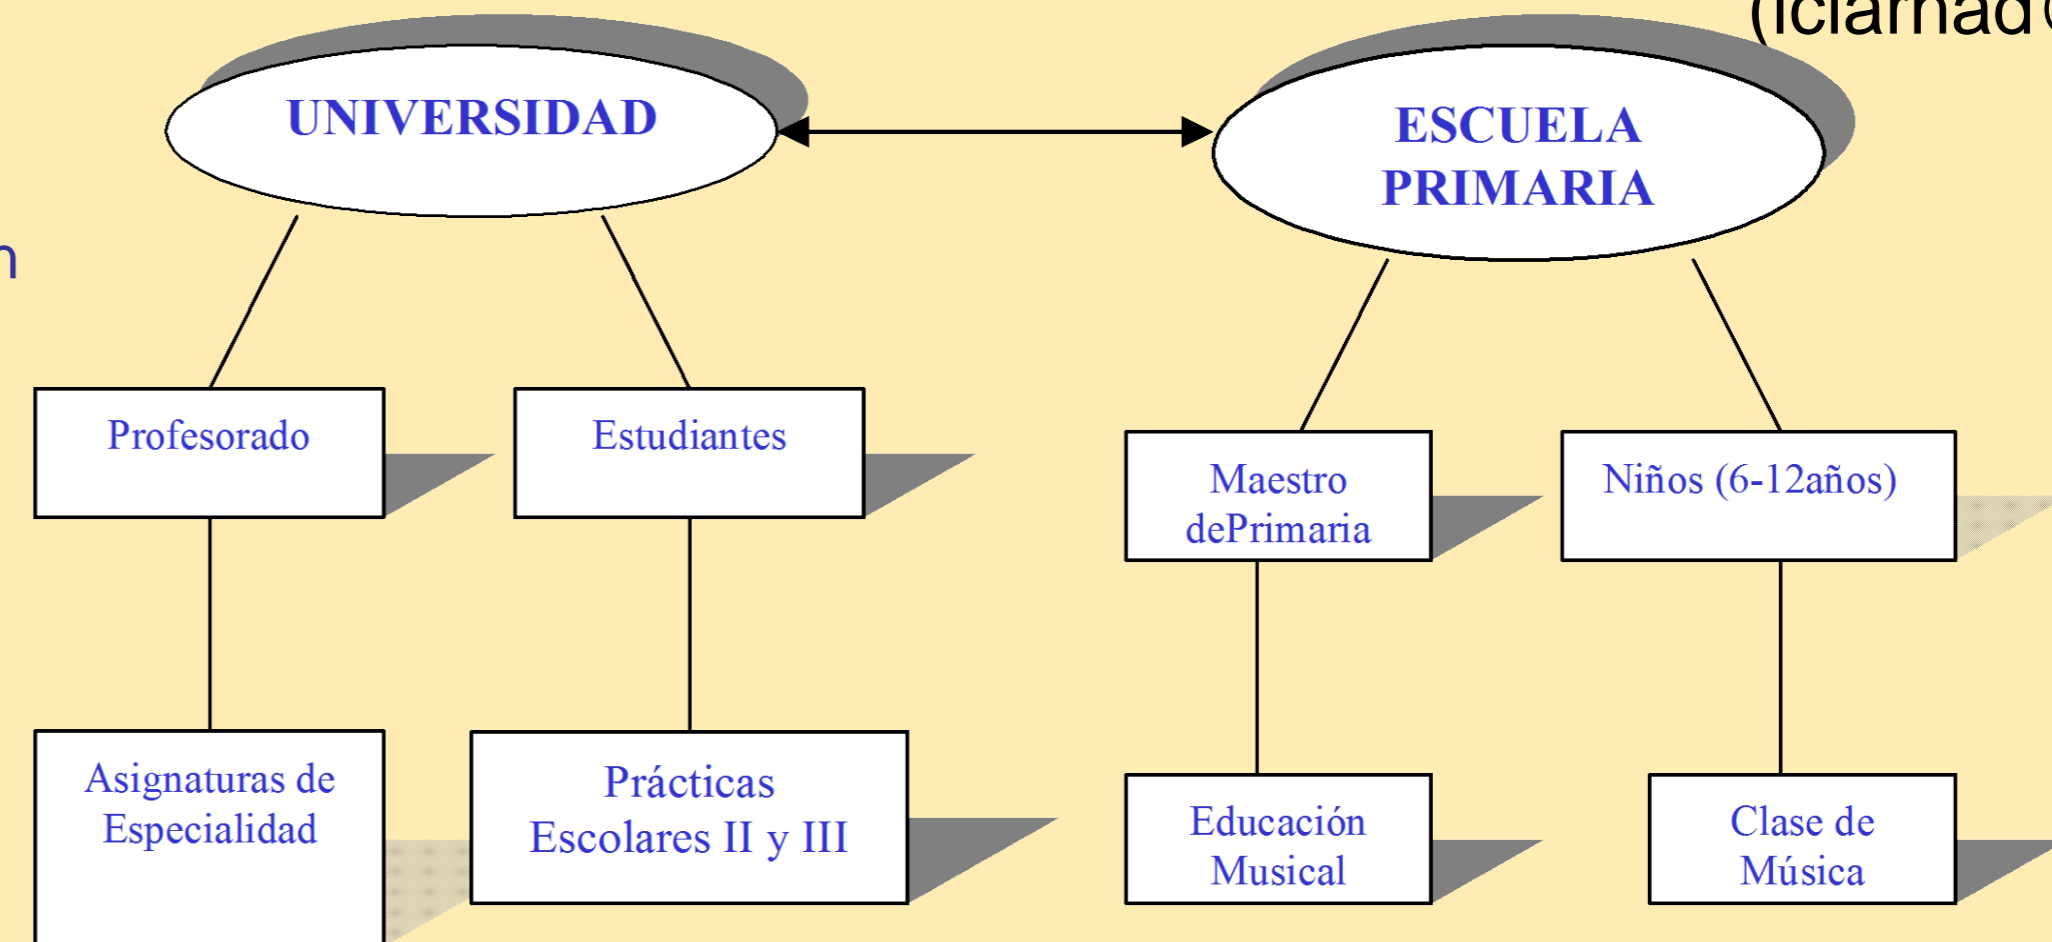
(iclamad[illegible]

n

UNIVERSIDAD

ESCUELA PRIMARIA

Profesorado

Estudiantes

Maestro dePrimaria

Niños (6-12años)

Asignaturas de Especialidad

Prácticas Escolares II y III

Educación Musical

Clase de Música